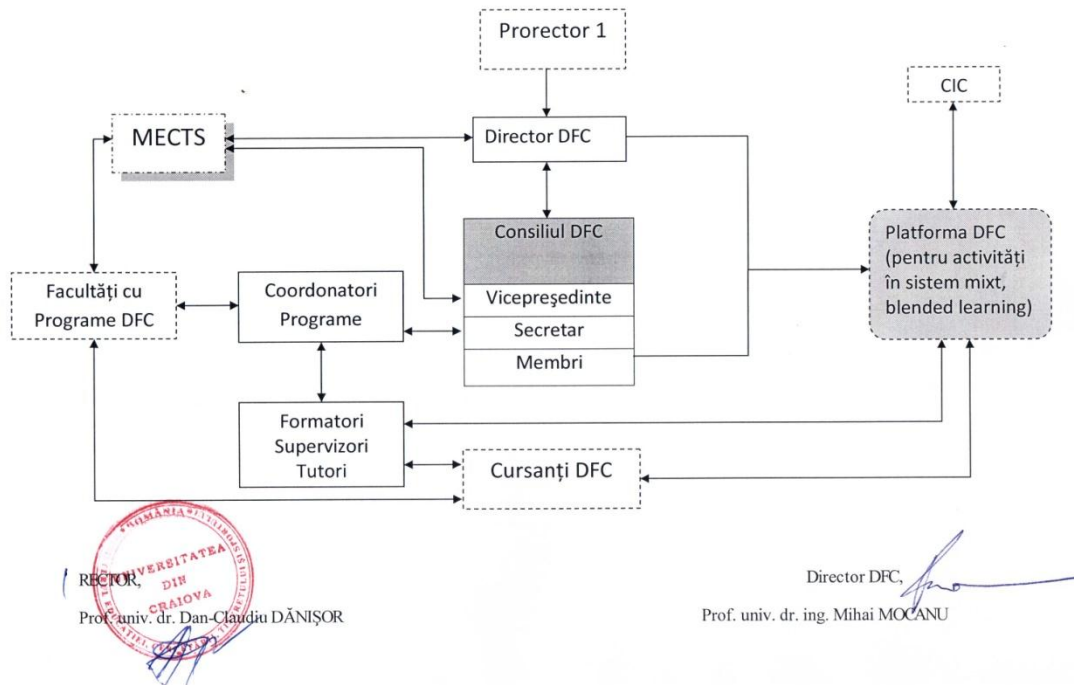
Prorector 1

MECTS

Director DFC

CIC

Consiliul DFC

Vicepreşedinte

Secretar

Membri

Platforma DFC (pentru activități în sistem mixt, blended learning)

Facultăți cu Programe DFC

Coordonatori Programe

Formatori Supervizori Tutori

Cursanți DFC

ROMÂNIA UNIVERSITATEA DIN CRAIOVA

RECTOR,
Prof. univ. dr. Dan-Claudiu DĂNIŞOR

Director DFC,
Prof. univ. dr. ing. Mihai MOCANU